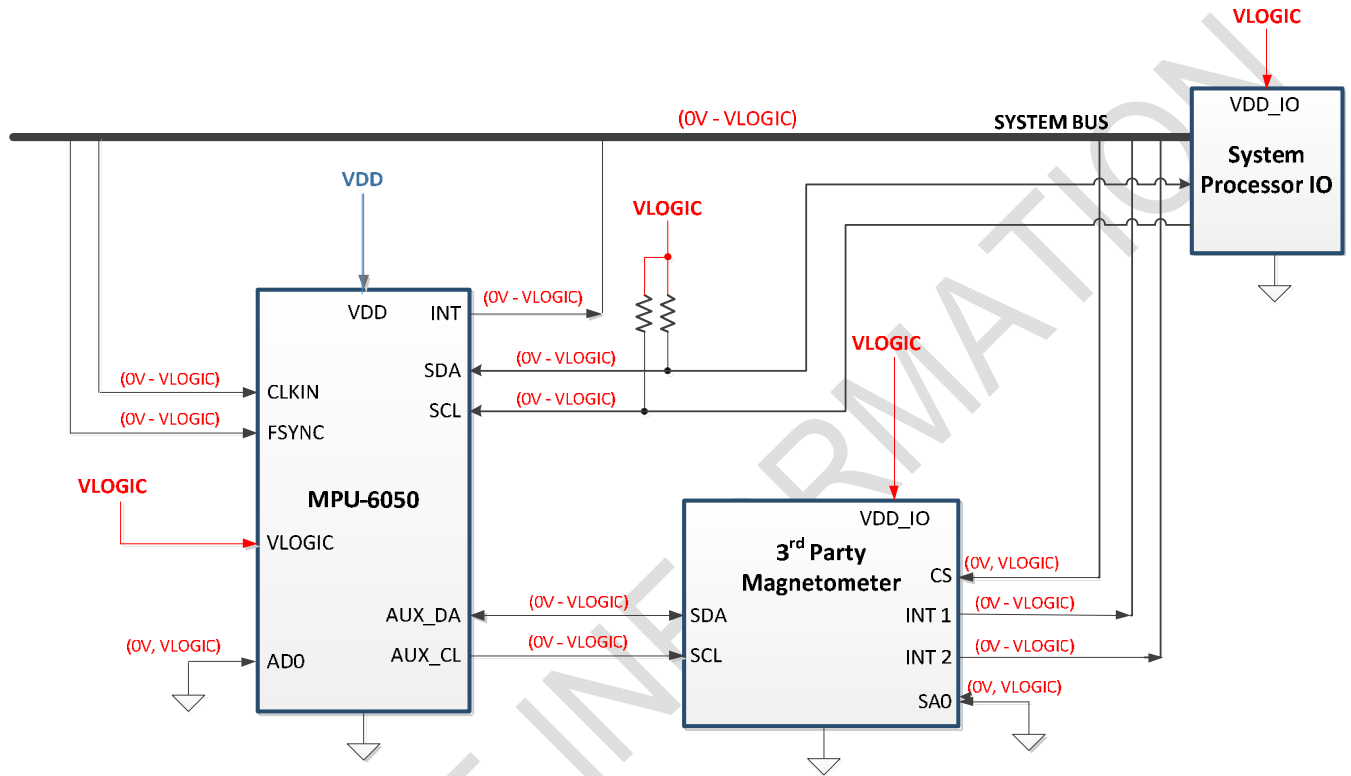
VLOGIC

VDD_IO

System Processor IO

(0V - VLOGIC)

SYSTEM BUS

VDD

VLOGIC

VDD

INT

(0V - VLOGIC)

SDA

(0V - VLOGIC)

SCL

(0V - VLOGIC)

(0V - VLOGIC)

CLKIN

(0V - VLOGIC)

FSYNC

VLOGIC

MPU-6050

VLOGIC

VLOGIC

VDD_IO

3$^{rd}$ Party Magnetometer

(0V, VLOGIC)

CS

AUX_DA

(0V - VLOGIC)

SDA

INT 1

(0V - VLOGIC)

(0V, VLOGIC)

AD0

AUX_CL

(0V - VLOGIC)

SCL

INT 2

(0V - VLOGIC)

(0V, VLOGIC)

SA0

RMATION

INF